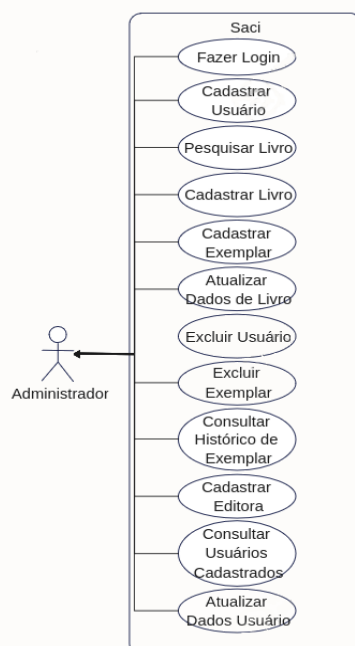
Saci

Fazer Login

Cadastrar Usuário

Pesquisar Livro

Cadastrar Livro

Cadastrar Exemplar

Atualizar Dados de Livro

Excluir Usuário

Excluir Exemplar

Consultar Histórico de Exemplar

Cadastrar Editora

Consultar Usuários Cadastrados

Atualizar Dados Usuário

Administrador